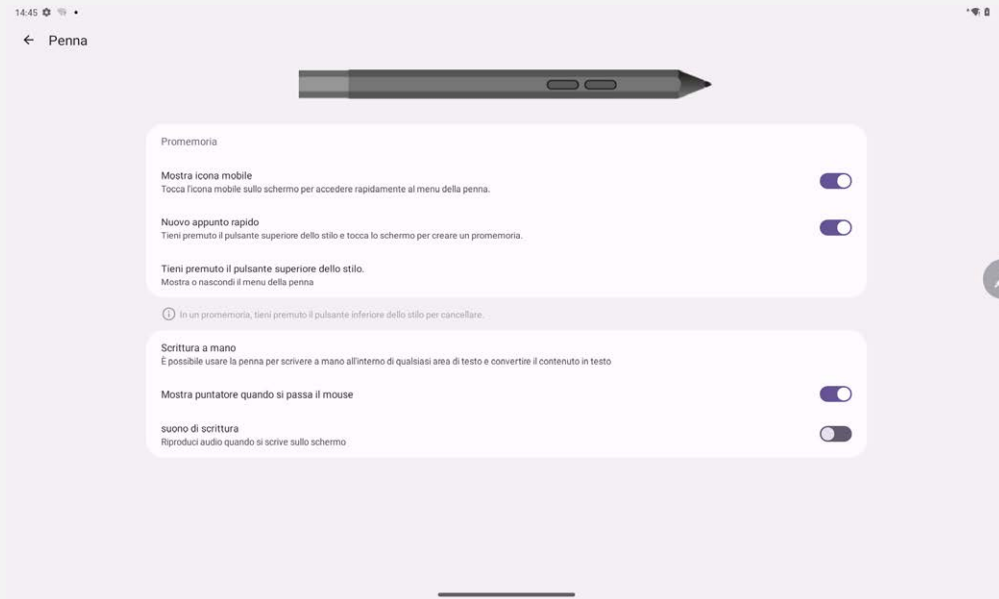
14:45

← Penna

Promemoria

Mostra icona mobile
Tocca l'icona mobile sullo schermo per accedere rapidamente al menu della penna.

Nuovo appunto rapido
Tieni premuto il pulsante superiore dello stilo e tocca lo schermo per creare un promemoria.

Tieni premuto il pulsante superiore dello stilo.
Mostra o nascondi il menu della penna

In un promemoria, tieni premuto il pulsante inferiore dello stilo per cancellare.

Scrittura a mano
È possibile usare la penna per scrivere a mano all'interno di qualsiasi area di testo e convertire il contenuto in testo

Mostra puntatore quando si passa il mouse

suono di scrittura
Riproduci audio quando si scrive sullo schermo